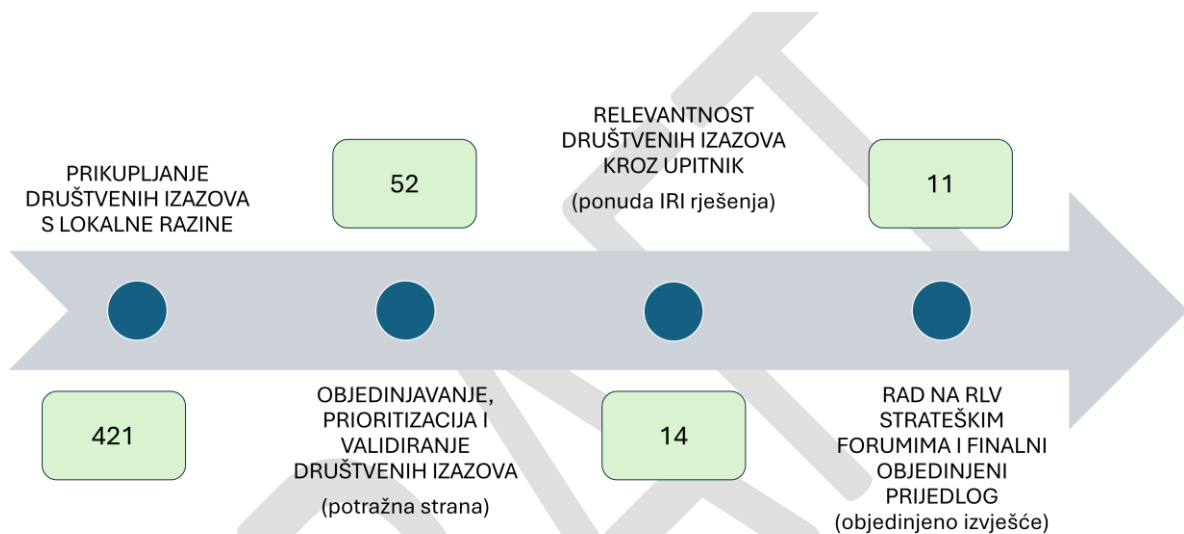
PRIKUPLJANJE DRUŠTVENIH IZAZOVA S LOKALNE RAZINE

421

52

OBJEDINJAVANJE, PRIORITIZACIJA I VALIDIRANJE DRUŠTVENIH IZAZOVA

(potražna strana)

RELEVANTNOST DRUŠTVENIH IZAZOVA KROZ UPITNIK

(ponuda IRI rješenja)

14

11

RAD NA RLV STRATEŠKIM FORUMIMA I FINALNI OBJEDINJENI PRIJEDLOG

(objedinjeno izvješće)